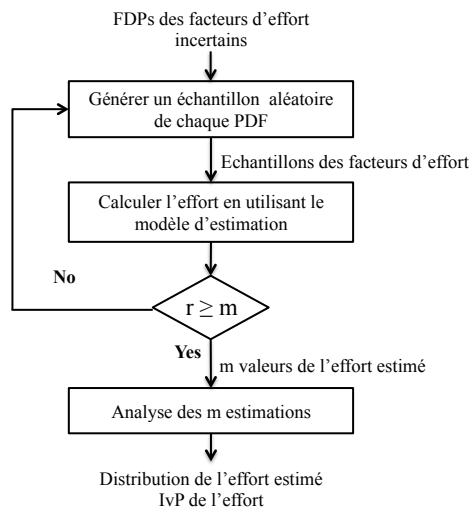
FDPs des facteurs d'effort incertains

Générer un échantillon aléatoire de chaque PDF

Echantillons des facteurs d'effort

Calculer l'effort en utilisant le modèle d'estimation

No

$r \geq m$

Yes

m valeurs de l'effort estimé

Analyse des m estimations

Distribution de l'effort estimé
IvP de l'effort